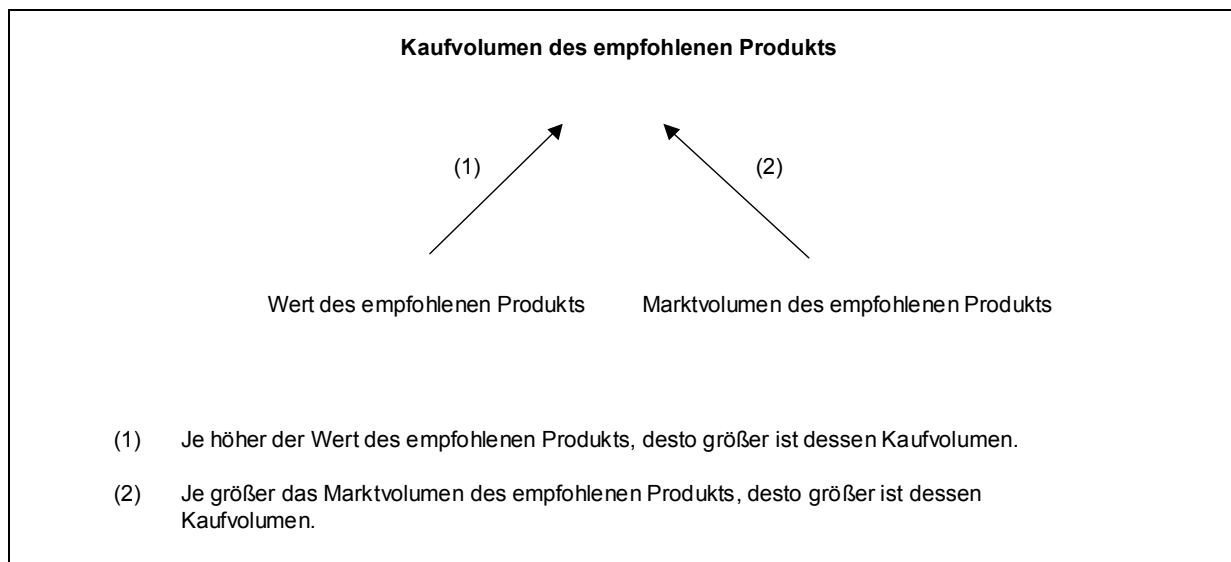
**Kaufvolumen des empfohlenen Produkts**

(1)

(2)

Wert des empfohlenen Produkts

Marktvolumen des empfohlenen Produkts

(1) Je höher der Wert des empfohlenen Produkts, desto größer ist dessen Kaufvolumen.

(2) Je größer das Marktvolumen des empfohlenen Produkts, desto größer ist dessen Kaufvolumen.